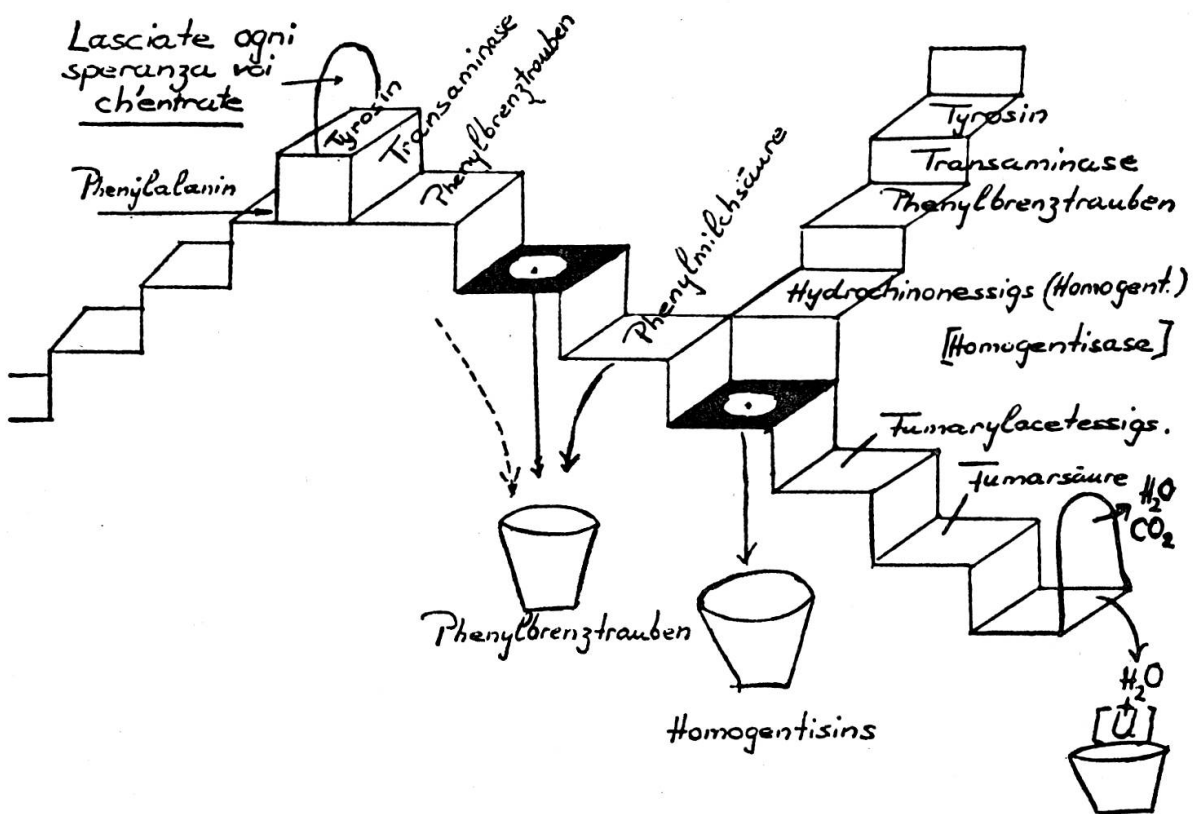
Lasciate ogni speranza voi ch'entrate

Tyrosin

Transaminase

Phenylbrenztrauben

Phenylalanin

Phenylmilchsäure

Tyrosin

Transaminase

Phenylbrenztrauben

Hydrochinonessigs (Homogent.)

[Homogentisase]

Fumarylacetessigs.

Fumarsäure

$H_2O$

$CO_2$

Phenylbrenztrauben

Homogentisins

$H_2O$

[U]